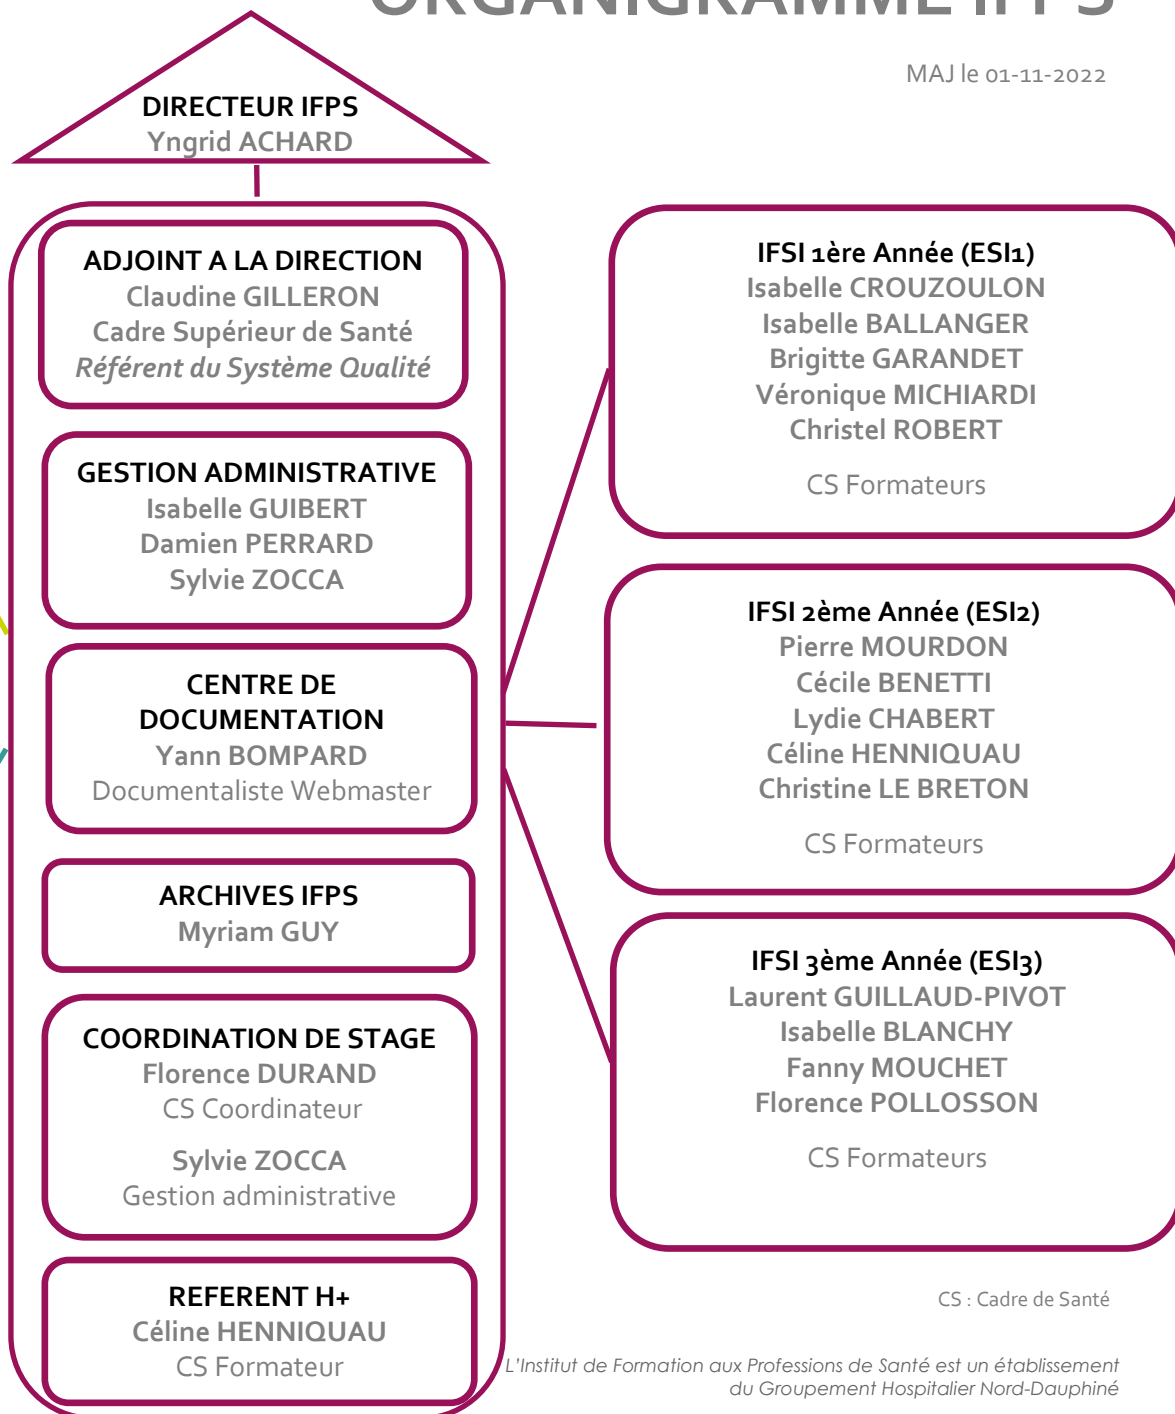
MAJ le 01-11-2022

DIRECTEUR IFPS
Yngrid ACHARD

ADJOINT A LA DIRECTION
Claudine GILLERON
Cadre Supérieur de Santé
*Référent du Système Qualité*

GESTION ADMINISTRATIVE
Isabelle GUIBERT
Damien PERRARD
Sylvie ZOCCA

CENTRE DE DOCUMENTATION
Yann BOMPARD
Documentaliste Webmaster

ARCHIVES IFPS
Myriam GUY

COORDINATION DE STAGE
Florence DURAND
CS Coordinateur

Sylvie ZOCCA
Gestion administrative

REFERENT H+
Céline HENNIQUAU
CS Formateur

IFSI 1ère Année (ESI1)
Isabelle CROUZOULON
Isabelle BALLANGER
Brigitte GARANDET
Véronique MICHIARDI
Christel ROBERT

CS Formateurs

IFSI 2ème Année (ESI2)
Pierre MOURDON
Cécile BENETTI
Lydie CHABERT
Céline HENNIQUAU
Christine LE BRETON

CS Formateurs

IFSI 3ème Année (ESI3)
Laurent GUILLAUD-PIVOT
Isabelle BLANCHY
Fanny MOUCHET
Florence POLLOSSON

CS Formateurs

CS : Cadre de Santé

*L'Institut de Formation aux Professions de Santé est un établissement du Groupement Hospitalier Nord-Dauphiné*